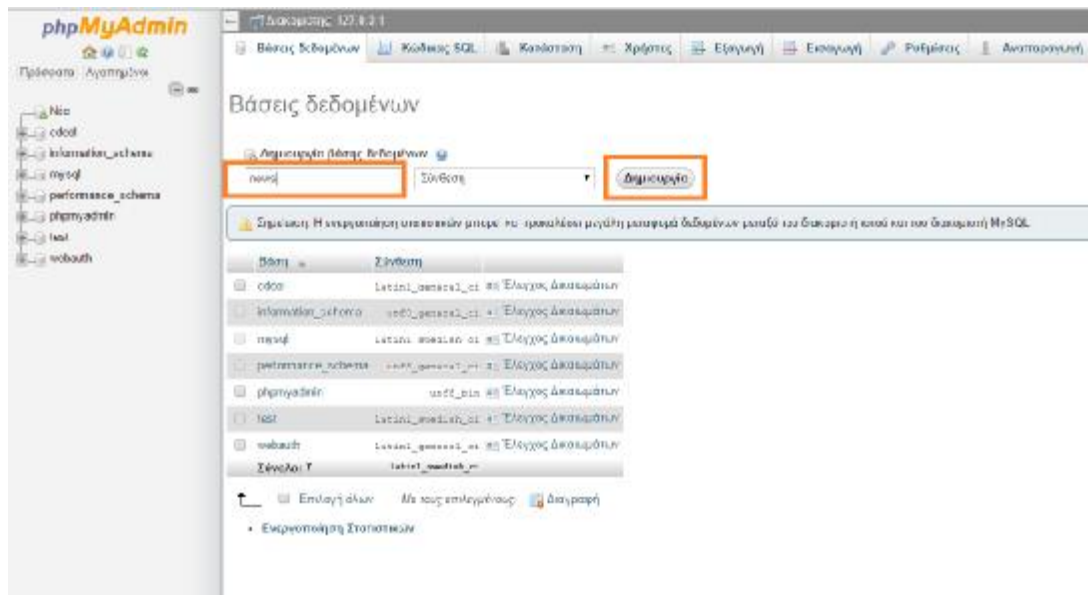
phpMyAdmin

Πρόσφατα Αγαπημένα

Νέα
cdcol
information_schema
mysql
performance_schema
phpmyadmin
test
webauth

Διακομιστής: 127.0.0.1

Βάσεις δεδομένων | Κώδικας SQL | Κατάσταση | Χρήστες | Εξαγωγή | Εισαγωγή | Ρυθμίσεις | Αναπαραγωγή

Βάσεις δεδομένων

Δημιουργία βάσης δεδομένων

news

Σύνθεση

Δημιουργία

Σημείωση: Η ενεργοποίηση στατιστικών μπορεί να προκαλέσει μεγάλη μεταφορά δεδομένων μεταξύ του διακομιστή ιστού και του διακομιστή MySQL.

| Βάση | Σύνθεση | |
|---|---|---|
| cdcol | latin1_general_ci | Έλεγχος Δικαιωμάτων |
| information_schema | utf8_general_ci | Έλεγχος Δικαιωμάτων |
| mysql | latin1_swedish_ci | Έλεγχος Δικαιωμάτων |
| performance_schema | utf8_general_ci | Έλεγχος Δικαιωμάτων |
| phpmyadmin | utf8_bin | Έλεγχος Δικαιωμάτων |
| test | latin1_swedish_ci | Έλεγχος Δικαιωμάτων |
| webauth | latin1_general_ci | Έλεγχος Δικαιωμάτων |
| Σύνολο: 7 | latin1_swedish_ci | |

Επιλογή όλων Με τους επιλεγμένους: Διαγραφή

• Ενεργοποίηση Στατιστικών